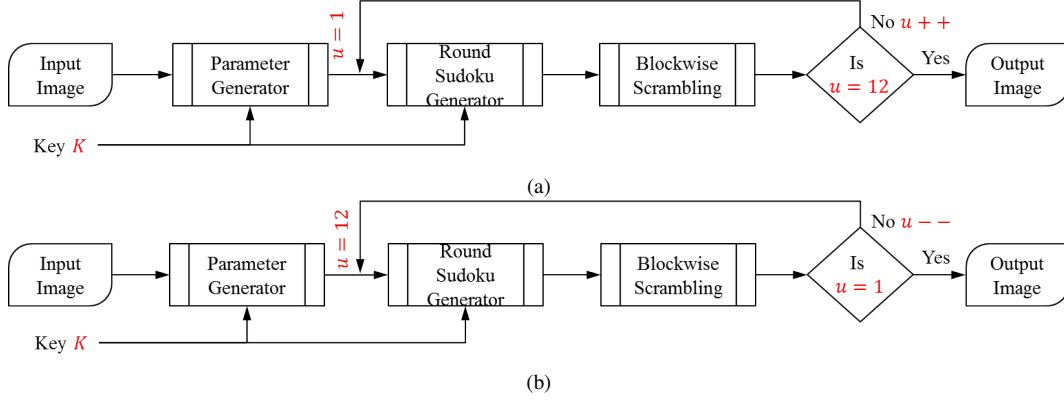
Input Image

Parameter Generator

$u = 1$

Round Sudoku Generator

Blockwise Scrambling

No $u++$

Is $u = 12$

Yes

Output Image

Key $K$

(a)

Input Image

Parameter Generator

$u = 12$

Round Sudoku Generator

Blockwise Scrambling

No $u--$

Is $u = 1$

Yes

Output Image

Key $K$

(b)